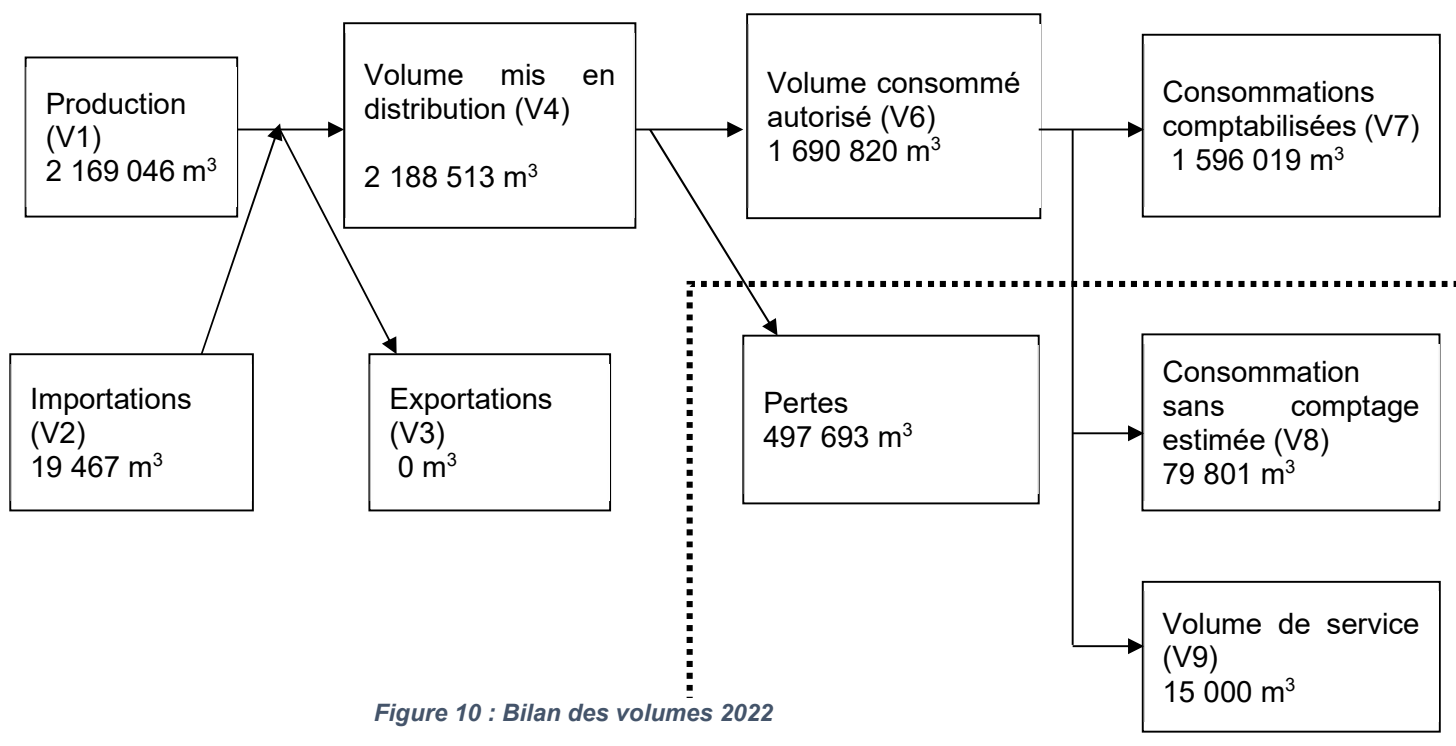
Production (V1)
2 169 046 $m^3$

Volume mis en distribution (V4)

2 188 513 $m^3$

Volume consommé autorisé (V6)
1 690 820 $m^3$

Consommations comptabilisées (V7)
1 596 019 $m^3$

Importations (V2)
19 467 $m^3$

Exportations (V3)
0 $m^3$

Pertes
497 693 $m^3$

Consommation sans comptage estimée (V8)
79 801 $m^3$

Volume de service (V9)
15 000 $m^3$

Figure 10 : Bilan des volumes 2022